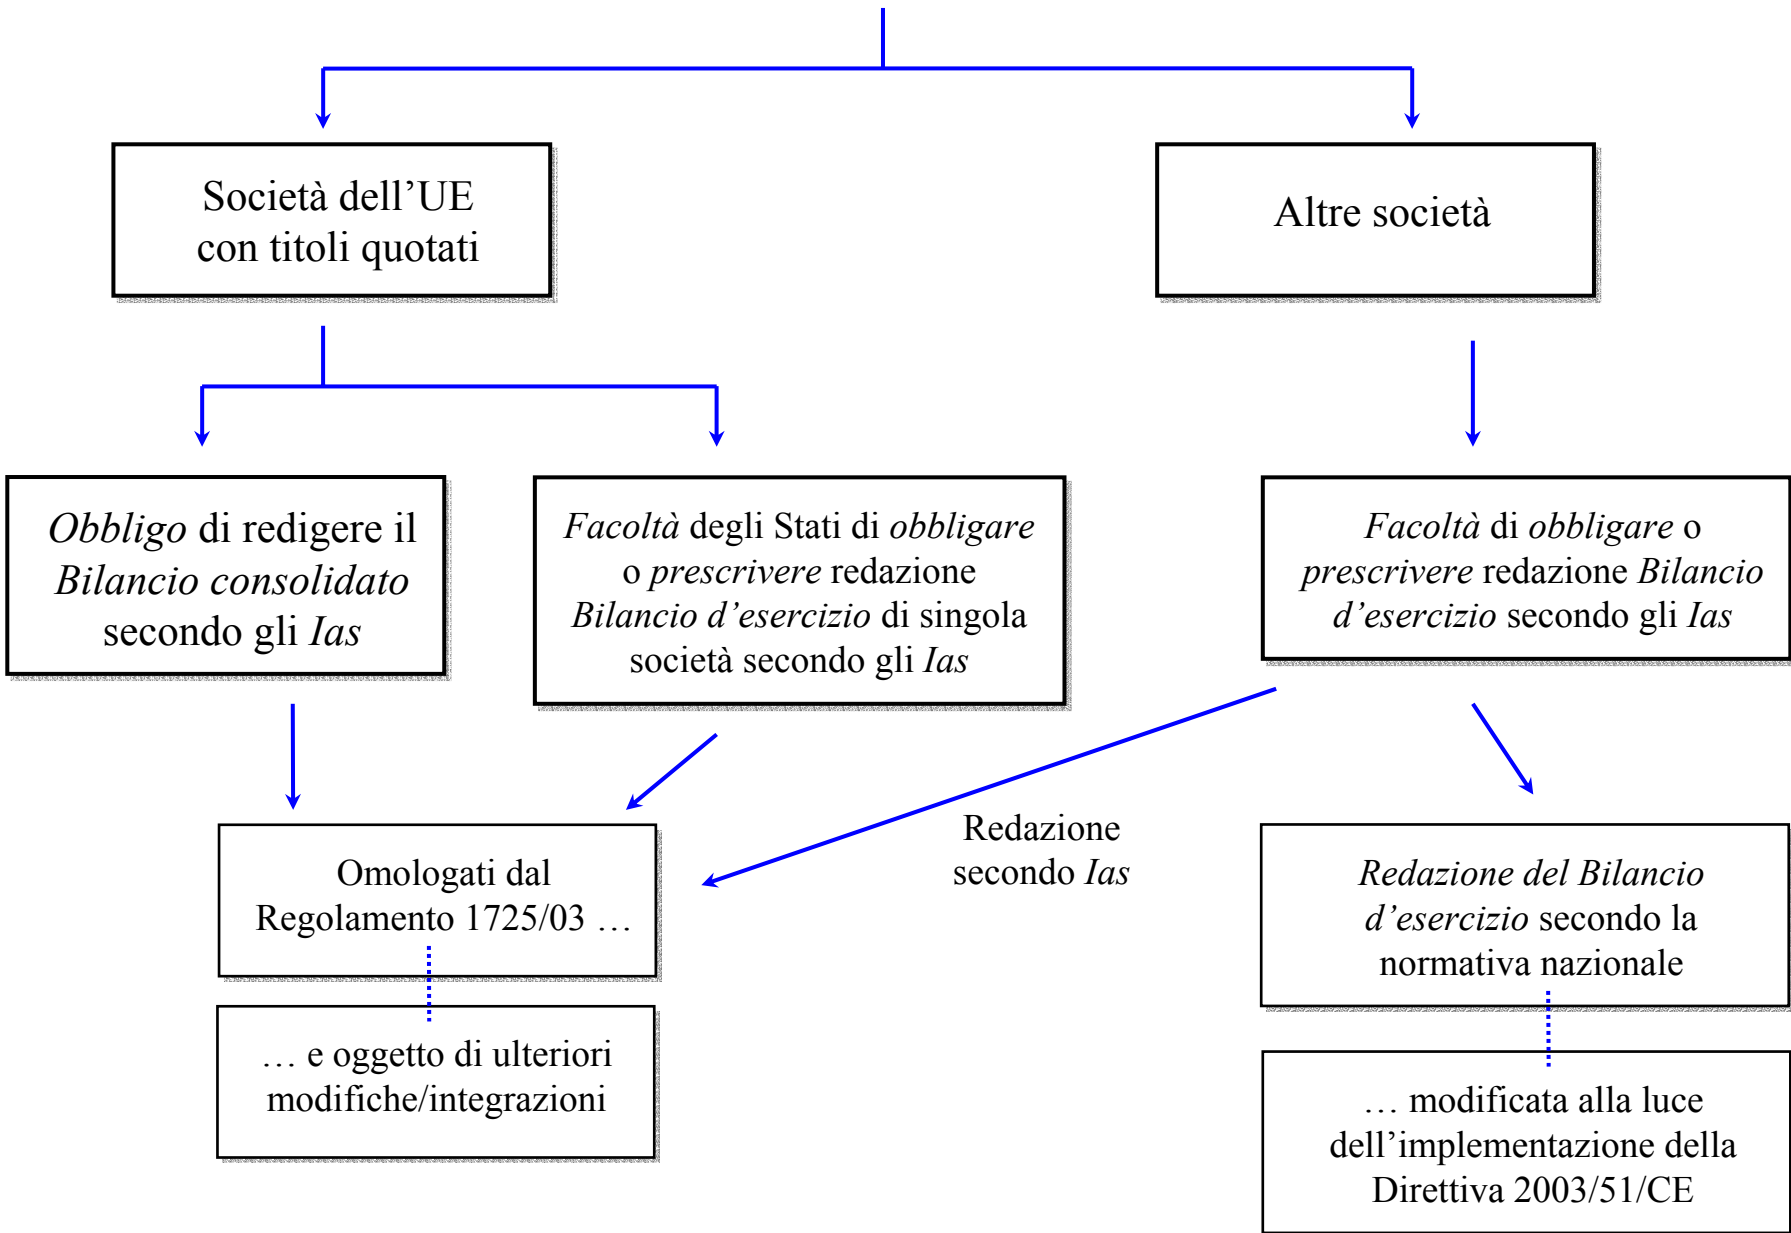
Società dell’UE con titoli quotati

Altre società

Obbligo di redigere il Bilancio consolidato secondo gli Ias

Facoltà degli Stati di obbligare o prescrivere redazione Bilancio d’esercizio di singola società secondo gli Ias

Facoltà di obbligare o prescrivere redazione Bilancio d’esercizio secondo gli Ias

Omologati dal Regolamento 1725/03 …

… e oggetto di ulteriori modifiche/integrazioni

Redazione secondo Ias

Redazione del Bilancio d’esercizio secondo la normativa nazionale

… modificata alla luce dell’implementazione della Direttiva 2003/51/CE